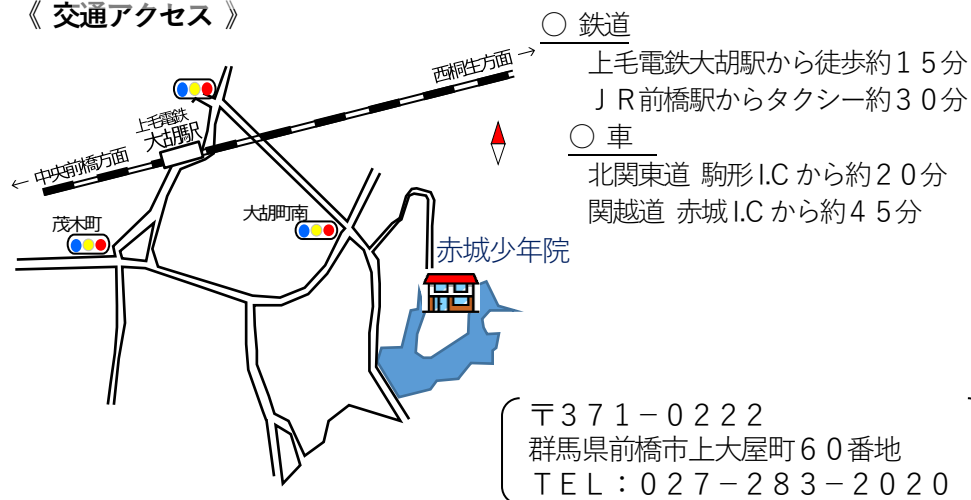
《 交通アクセス 》

上毛電鉄
大胡駅

← 中央前橋方面

西桐生方面 →

茂木町

大胡町南

赤城少年院

○ 鉄道
上毛電鉄大胡駅から徒歩約１５分
ＪＲ前橋駅からタクシー約３０分

○ 車
北関東道 駒形I.C から約２０分
関越道 赤城I.C から約４５分

〒３７１－０２２２
群馬県前橋市上大屋町６０番地
ＴＥＬ：０２７－２８３－２０２０